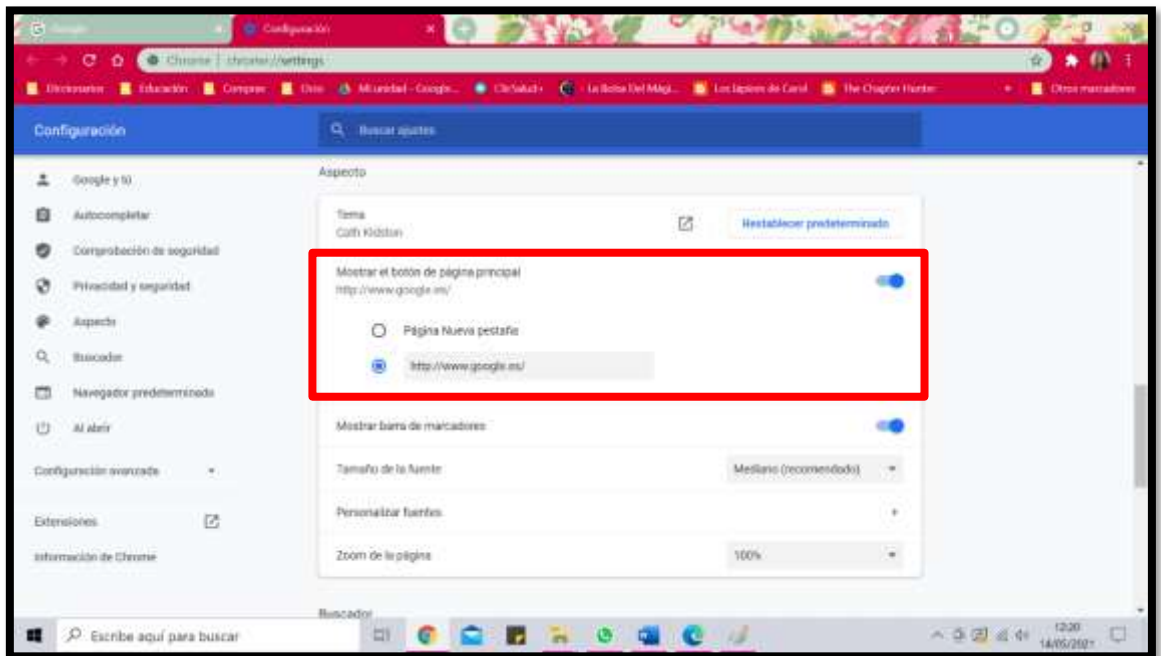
Google
Configuración
Chrome | chrome://settings
Diccionarios Educación Compras Ocio Mi unidad - Google... CliniSalud - La Bolsa Del Mago... Los lapices de Carol The Chapter Hunter Otros marcadores

Configuración
Buscar ajustes

Google y tú
Autocompletar
Comprobación de seguridad
Privacidad y seguridad
Aspecto
Buscador
Navegador predeterminado
Al abrir
Configuración avanzada
Extensiones
Información de Chrome

Aspecto
Tema
Cath Kidston
Restablecer predeterminado
Mostrar el botón de página principal
http://www.google.es/
Página Nueva pestaña
http://www.google.es/
Mostrar barra de marcadores
Tamaño de la fuente
Mediano (recomendado)
Personalizar fuentes
Zoom de la página
100%
Buscador

Escribe aquí para buscar
12:20
14/05/2021